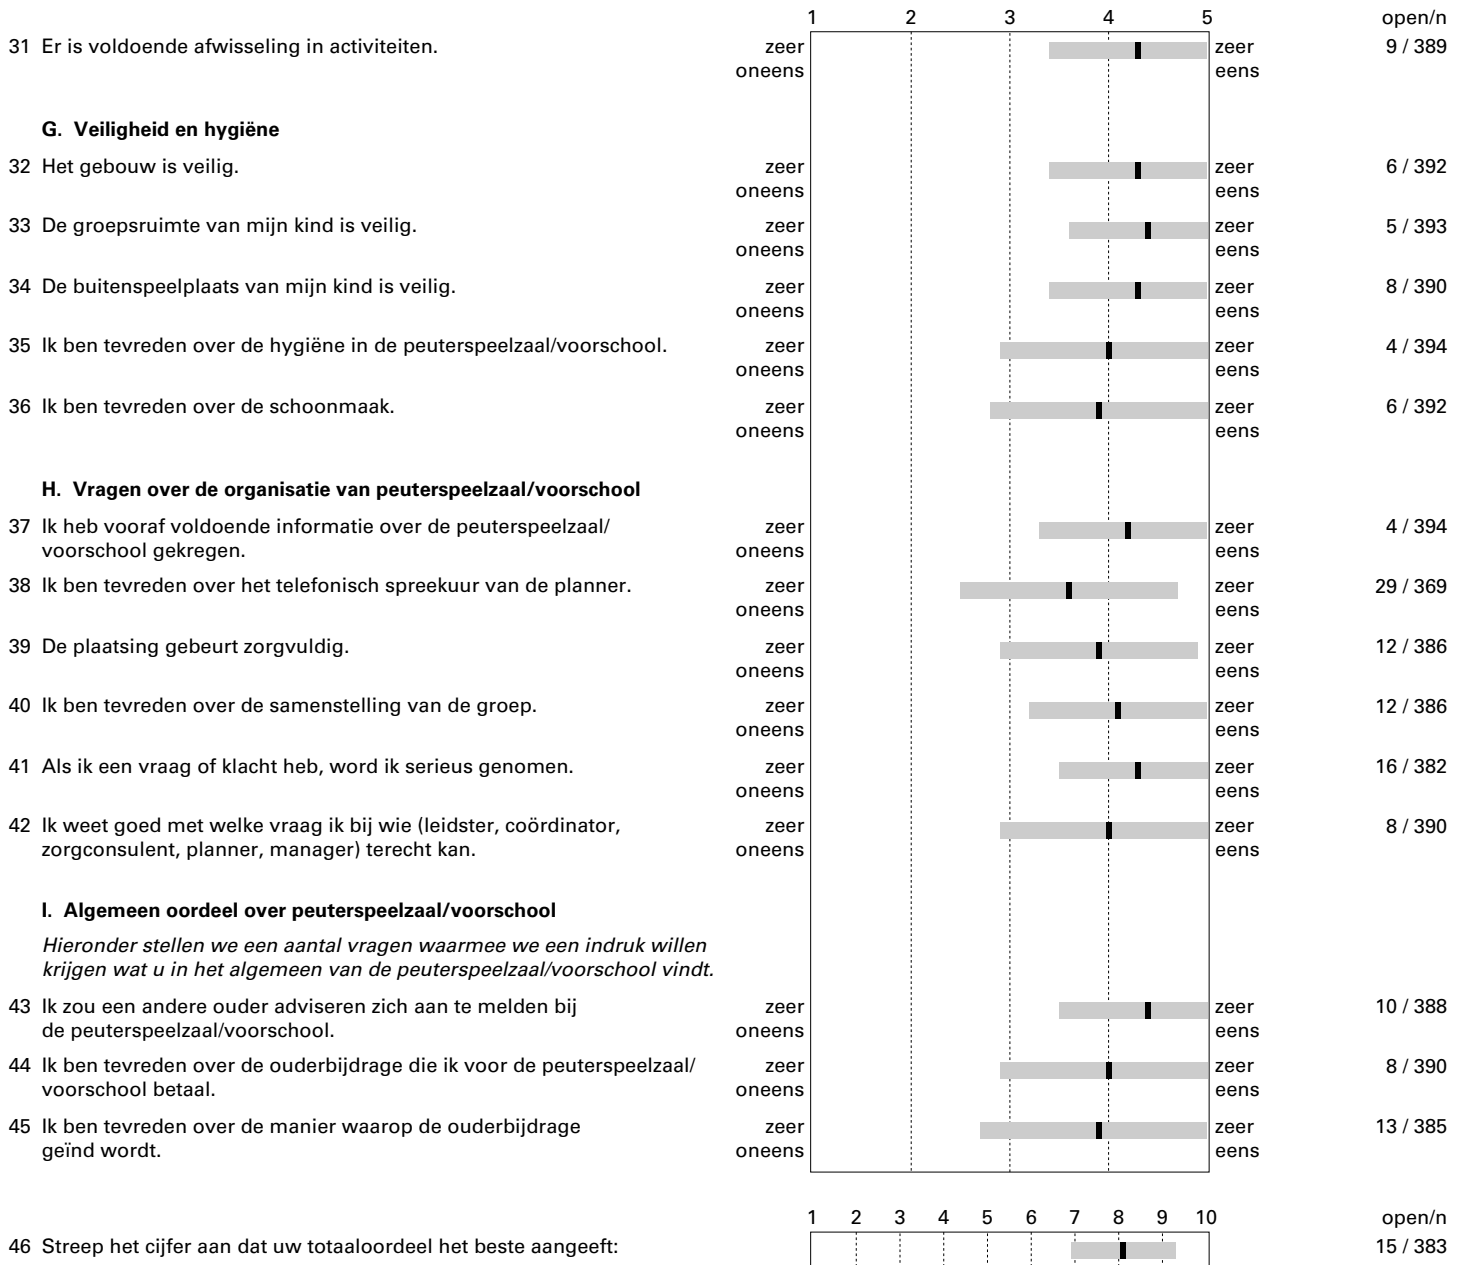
1 2 3 4 5 open/n

31 Er is voldoende afwisseling in activiteiten. zeer oneens zeer eens 9 / 389

G. Veiligheid en hygiëne

32 Het gebouw is veilig. zeer oneens zeer eens 6 / 392

33 De groepsruimte van mijn kind is veilig. zeer oneens zeer eens 5 / 393

34 De buitenspeelplaats van mijn kind is veilig. zeer oneens zeer eens 8 / 390

35 Ik ben tevreden over de hygiëne in de peuterspeelzaal/voorschool. zeer oneens zeer eens 4 / 394

36 Ik ben tevreden over de schoonmaak. zeer oneens zeer eens 6 / 392

H. Vragen over de organisatie van peuterspeelzaal/voorschool

37 Ik heb vooraf voldoende informatie over de peuterspeelzaal/voorschool gekregen. zeer oneens zeer eens 4 / 394

38 Ik ben tevreden over het telefonisch spreekuur van de planner. zeer oneens zeer eens 29 / 369

39 De plaatsing gebeurt zorgvuldig. zeer oneens zeer eens 12 / 386

40 Ik ben tevreden over de samenstelling van de groep. zeer oneens zeer eens 12 / 386

41 Als ik een vraag of klacht heb, word ik serieus genomen. zeer oneens zeer eens 16 / 382

42 Ik weet goed met welke vraag ik bij wie (leidster, coördinator, zorgconsulent, planner, manager) terecht kan. zeer oneens zeer eens 8 / 390

I. Algemeen oordeel over peuterspeelzaal/voorschool

*Hieronder stellen we een aantal vragen waarmee we een indruk willen krijgen wat u in het algemeen van de peuterspeelzaal/voorschool vindt.*

43 Ik zou een andere ouder adviseren zich aan te melden bij de peuterspeelzaal/voorschool. zeer oneens zeer eens 10 / 388

44 Ik ben tevreden over de ouderbijdrage die ik voor de peuterspeelzaal/voorschool betaal. zeer oneens zeer eens 8 / 390

45 Ik ben tevreden over de manier waarop de ouderbijdrage geïnd wordt. zeer oneens zeer eens 13 / 385

1 2 3 4 5 6 7 8 9 10 open/n

46 Streep het cijfer aan dat uw totaaloordeel het beste aangeeft: 15 / 383